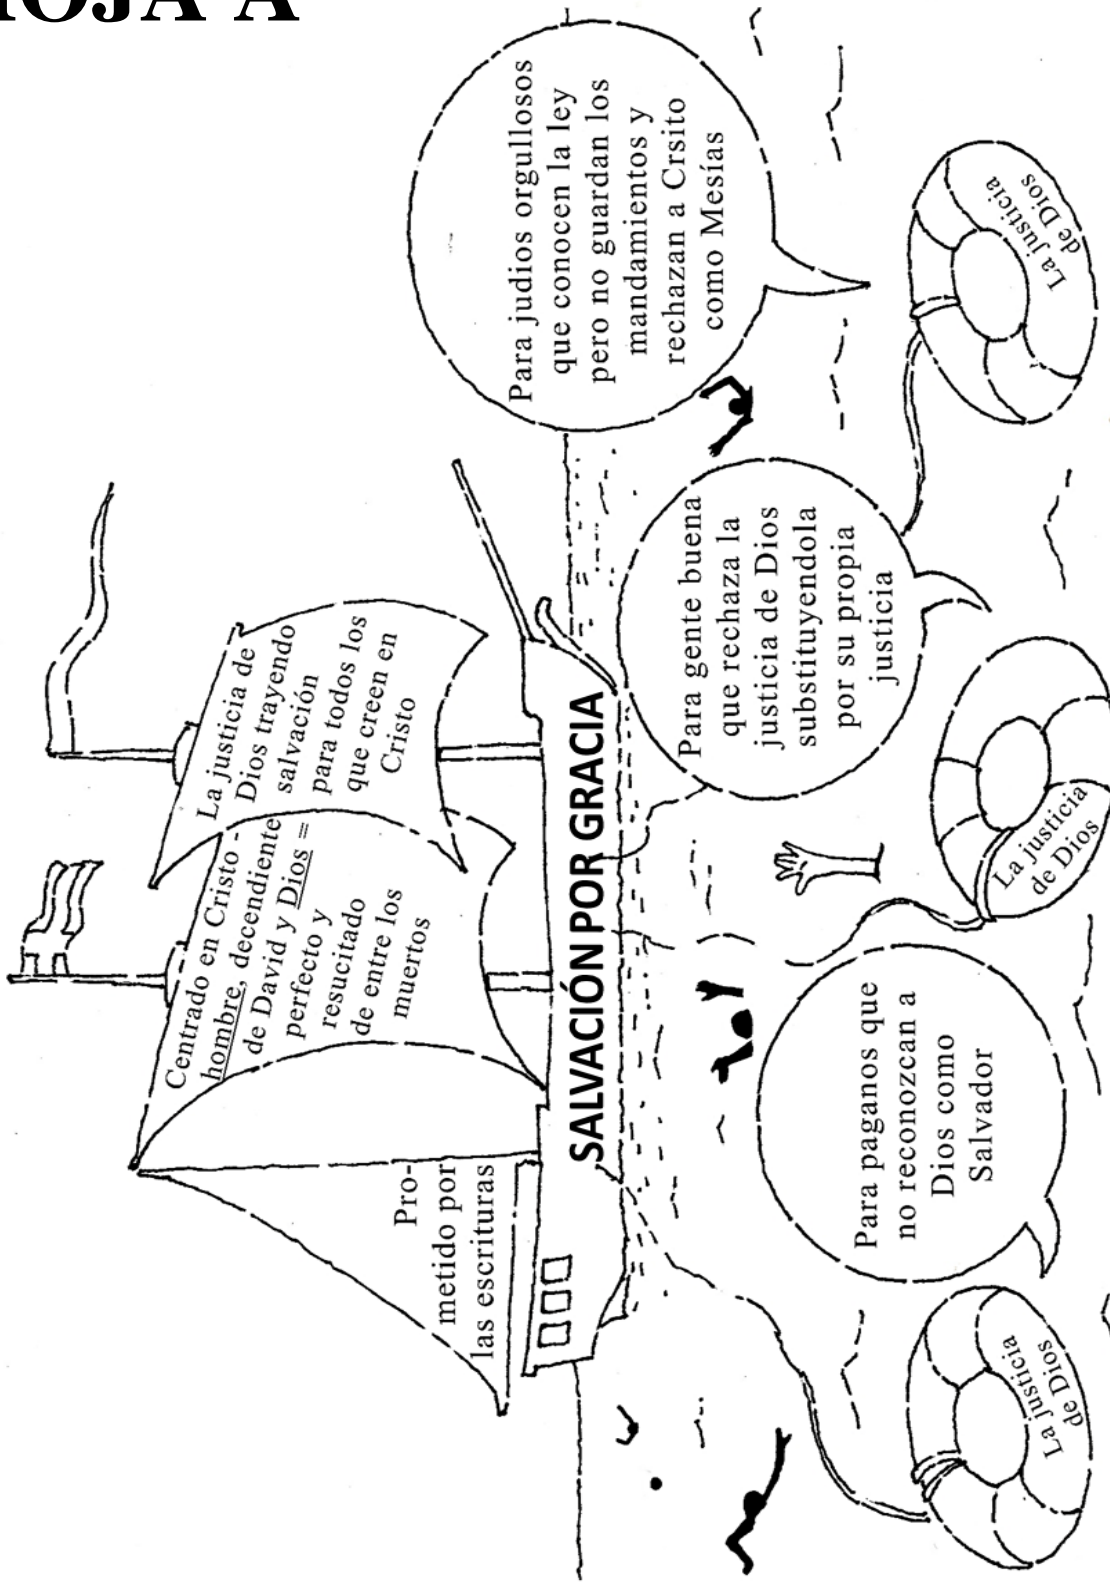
HOJA A

Pro-metido por las escrituras

Centrado en Cristo - hombre, decendiente de David y Dios = perfecto y resucitado de entre los muertos

La justicia de Dios trayendo salvación para todos los que creen en Cristo

SALVACIÓN POR GRACIA

Para paganos que no reconozcan a Dios como Salvador

Para gente buena que rechaza la justicia de Dios substituyendola por su propia justicia

Para judios orgullosos que conocen la ley pero no guardan los mandamientos y rechazan a Crsito como Mesías

La justicia de Dios

La justicia de Dios

La justicia de Dios